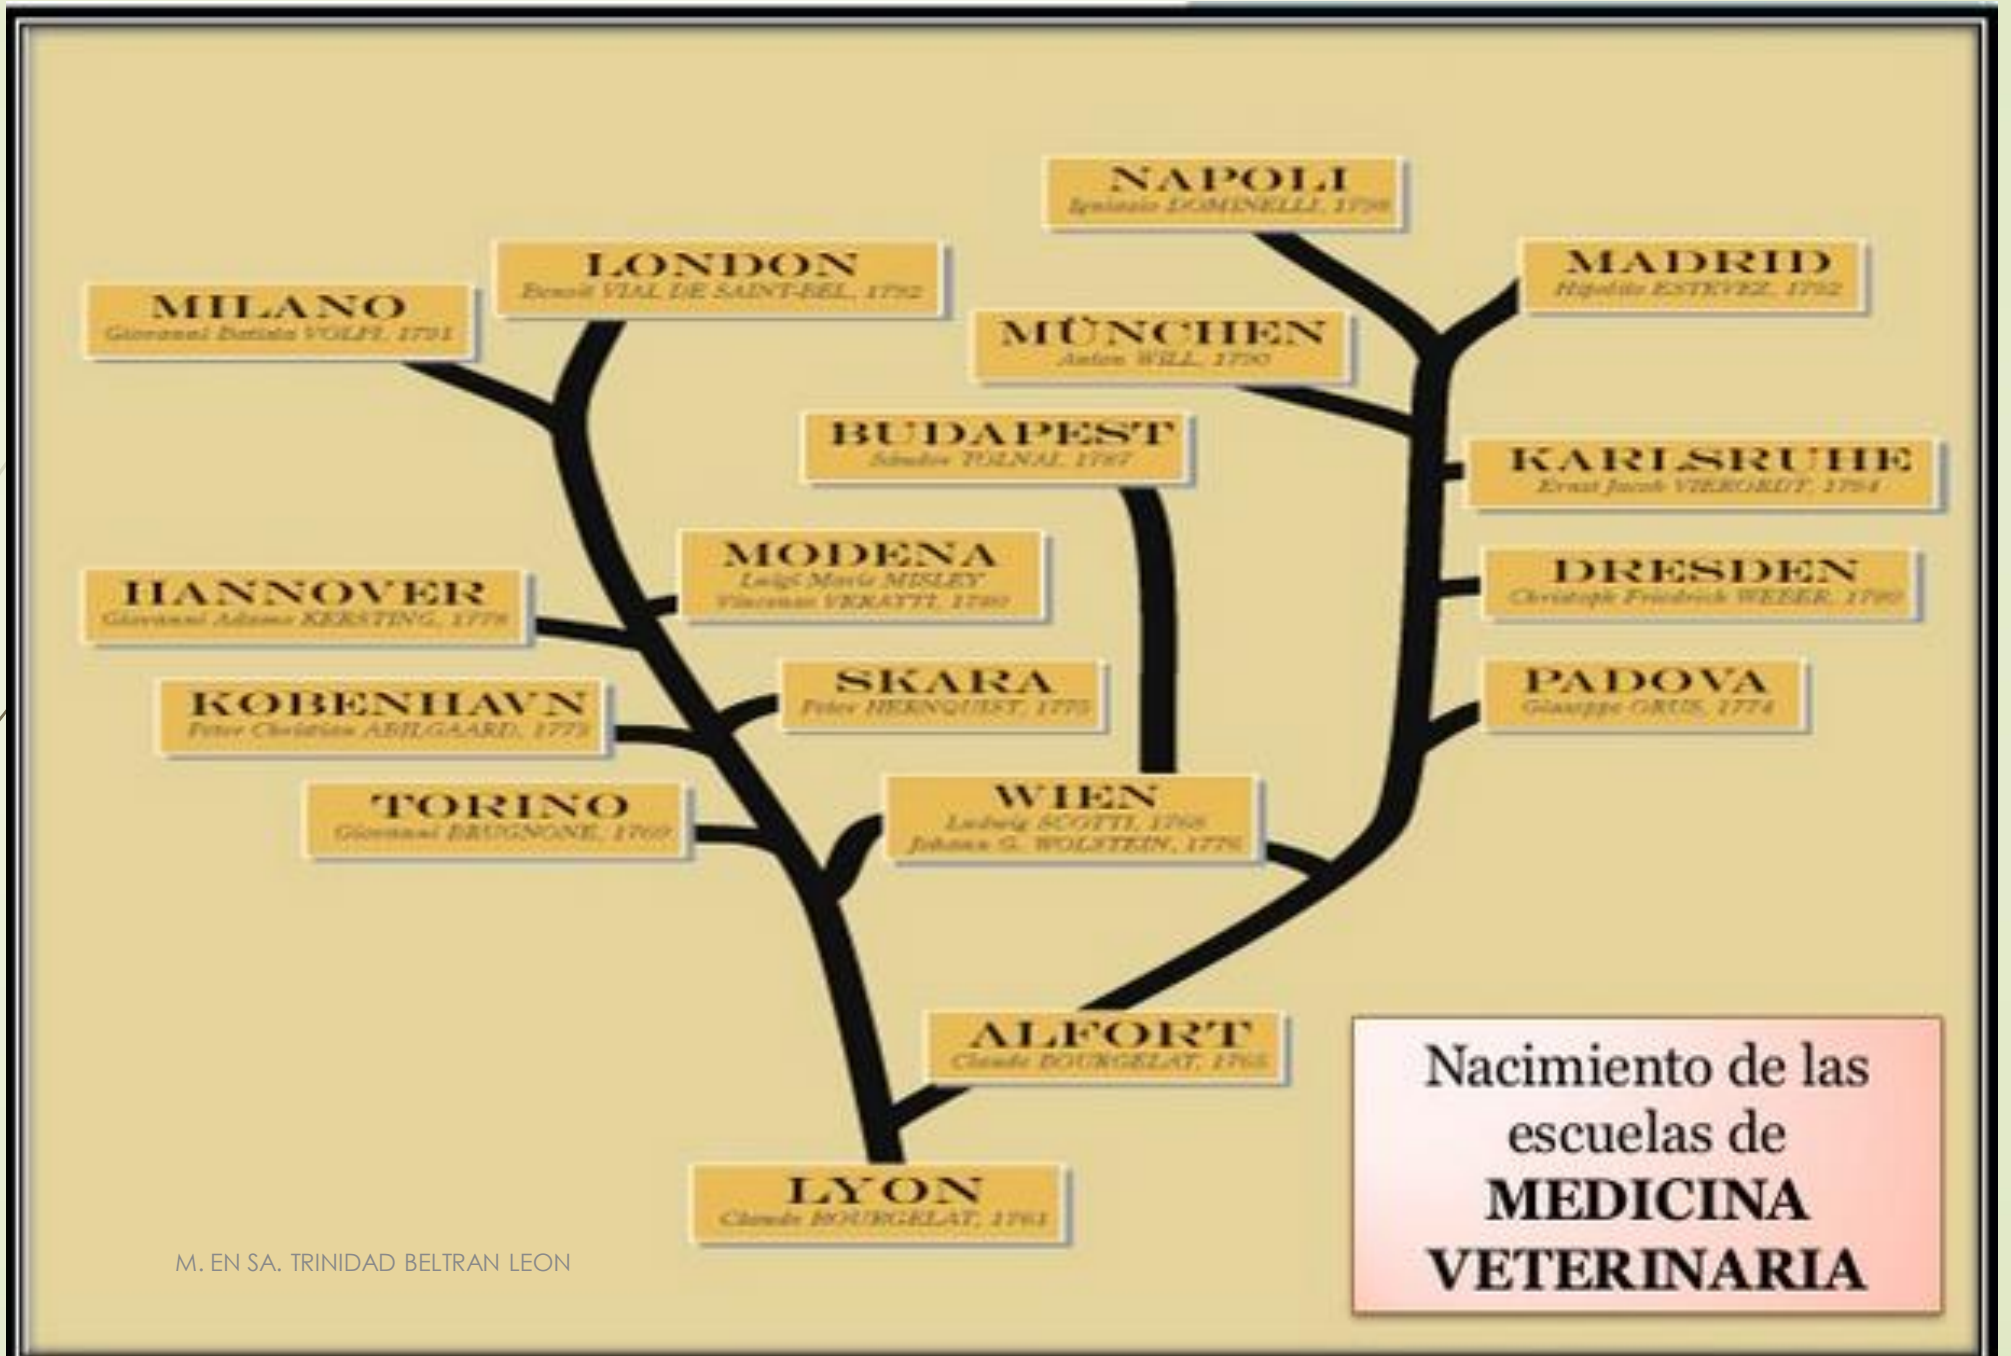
NAPOLI
Ignazio DOMINELLI, 1798

LONDON
Benoit VIAL DE SAINT-BEL, 1792

MILANO
Giovanni Battista VOLPI, 1791

MADRID
Hipolito ESTEVEZ, 1792

MÜNCHEN
Anton WILL, 1790

BUDAPEST
Sándor TOLNAI, 1787

KARLSRUHE
Ernst Jacob VIEROEDT, 1784

MODENA
Luigi Mario MISLEY
Vincenzo VERATTI, 1780

HANNOVER
Giovanni Adamo KERSTING, 1778

DRESDEN
Christoph Friedrich WEBER, 1780

SKARA
Peter HERNQUIST, 1775

KOBENHAVN
Peter Christian ABILGAARD, 1773

PADOVA
Giuseppe ORUS, 1774

TORINO
Giovanni BRUGNONE, 1769

WIEN
Ludwig SCOTTI, 1768
Johann G. WOLSTEIN, 1776

ALFORT
Claude BOURGELAT, 1765

Nacimiento de las escuelas de MEDICINA VETERINARIA

LYON
Claude BOURGELAT, 1761

M. EN SA. TRINIDAD BELTRAN LEON